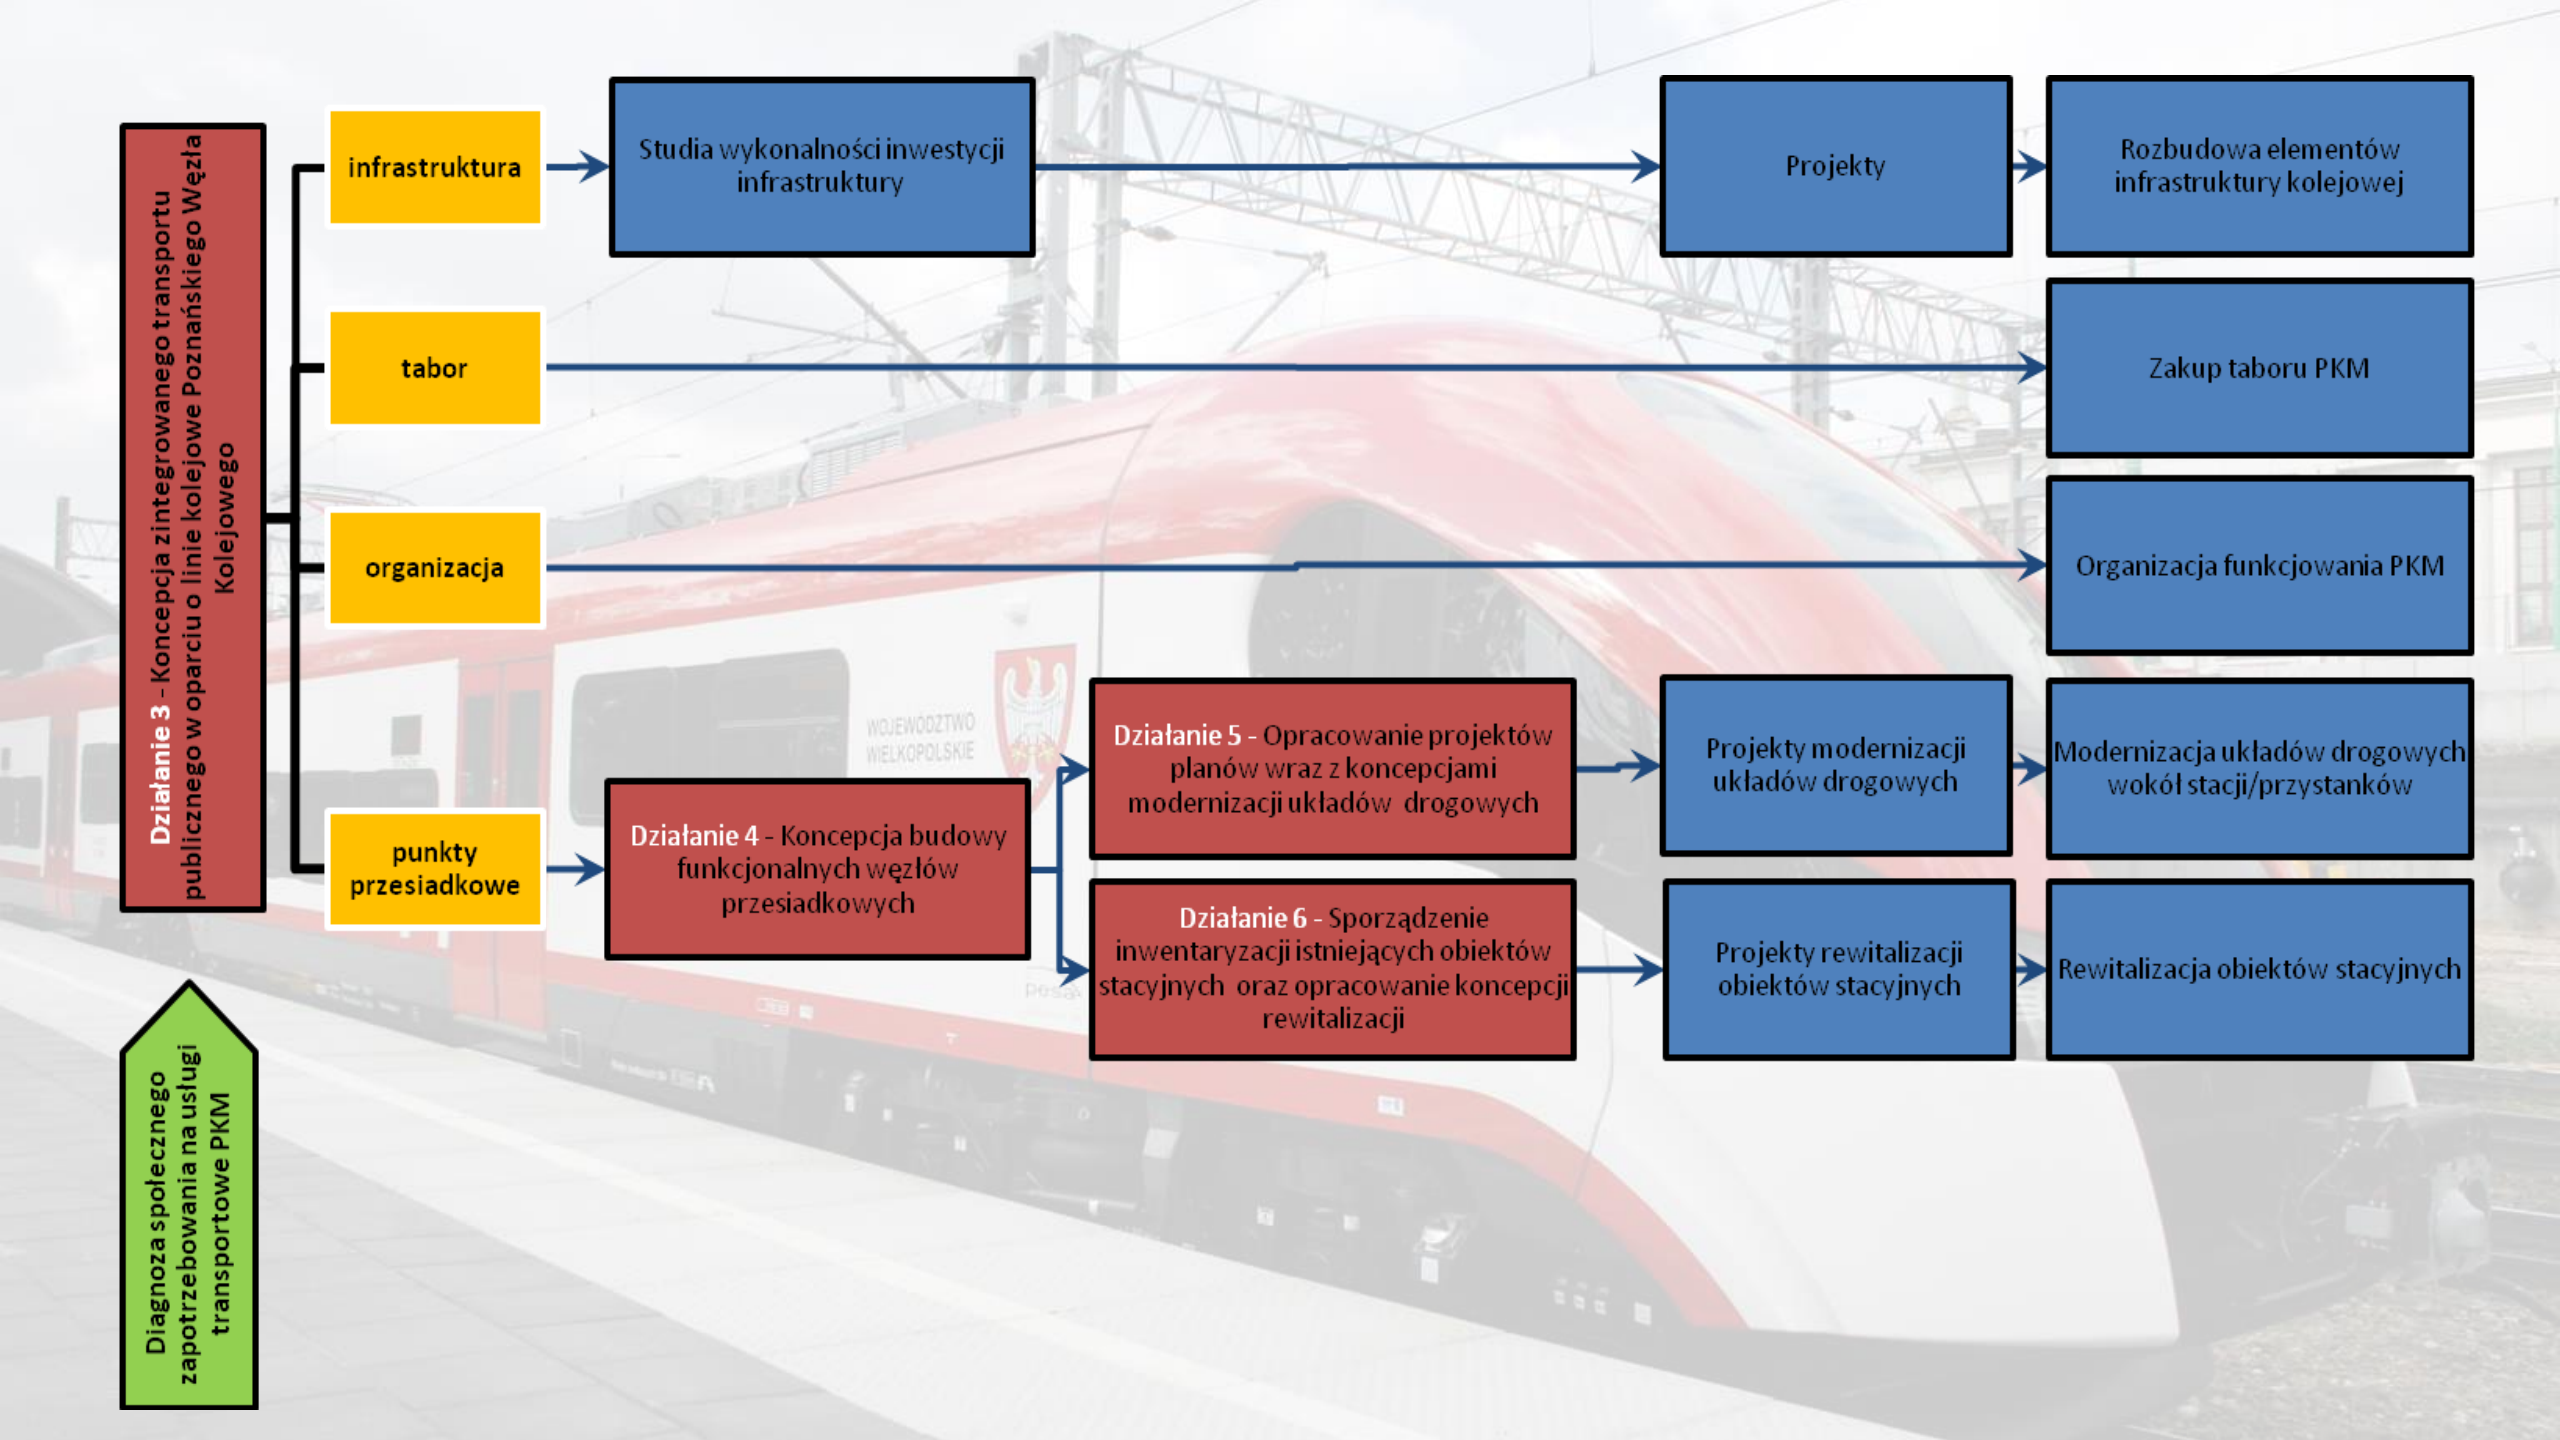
Działanie 3 - Koncepcja zintegrowanego transportu publicznego w oparciu o linie kolejowe Poznańskiego Węzła Kolejowego

infrastruktura

Studia wykonalności inwestycji infrastruktury

Projekty

Rozbudowa elementów infrastruktury kolejowej

tabor

Zakup taboru PKM

organizacja

Organizacja funkcjonowania PKM

WOJEWÓDZTWO WIELKOPOLSKIE

Działanie 5 - Opracowanie projektów planów wraz z koncepcjami modernizacji układów drogowych

Projekty modernizacji układów drogowych

Modernizacja układów drogowych wokół stacji/przystanków

punkty przesiadkowe

Działanie 4 - Koncepcja budowy funkcjonalnych węzłów przesiadkowych

Działanie 6 - Sporządzenie inwentaryzacji istniejących obiektów stacyjnych oraz opracowanie koncepcji rewitalizacji

Projekty rewitalizacji obiektów stacyjnych

Rewitalizacja obiektów stacyjnych

Diagnoza społecznego zapotrzebowania na usługi transportowe PKM